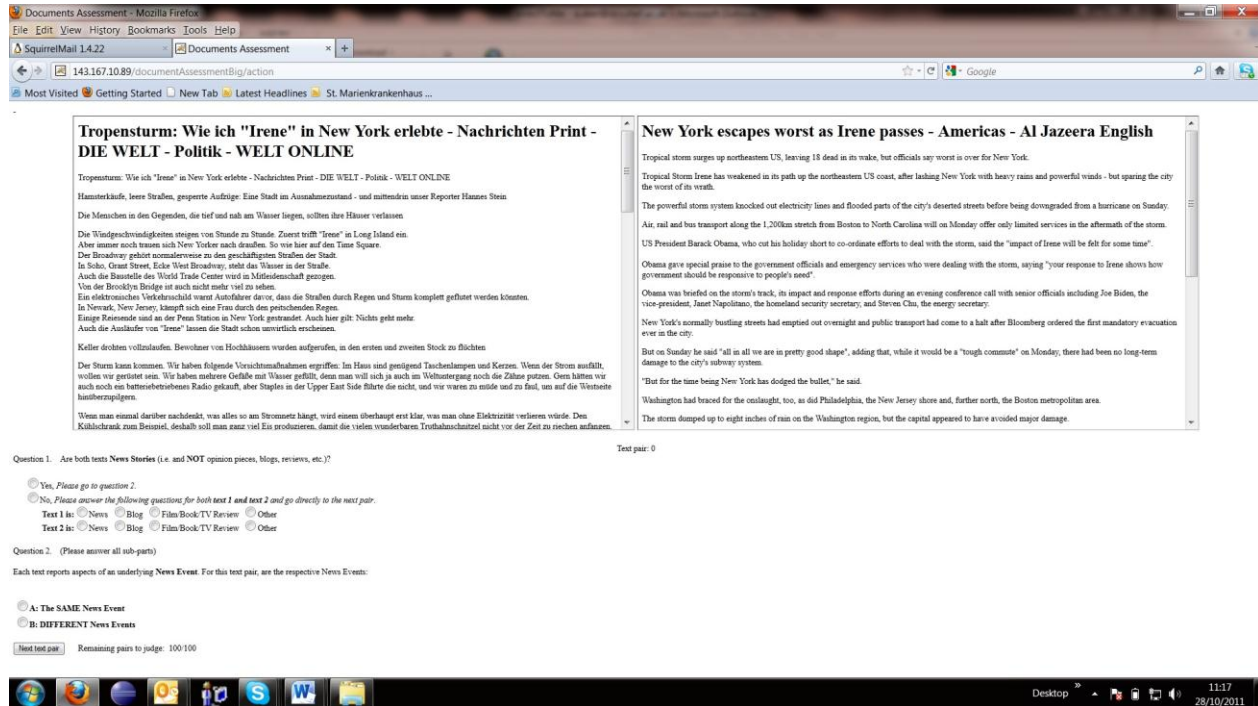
Documents Assessment - Mozilla Firefox
File Edit View History Bookmarks Tools Help
SquirrelMail 1.4.22
Documents Assessment
143.167.10.89/documentAssessmentBig/action
Google
Most Visited Getting Started New Tab Latest Headlines St. Marienkrankenhaus ...

Tropensturm: Wie ich "Irene" in New York erlebte - Nachrichten Print - DIE WELT - Politik - WELT ONLINE

Tropensturm: Wie ich "Irene" in New York erlebte - Nachrichten Print - DIE WELT - Politik - WELT ONLINE

Hamsterkäufe, leere Straßen, gesperrte Aufzüge: Eine Stadt im Ausnahmezustand - und mittendrin unser Reporter Hannes Stein

Die Menschen in den Gegenden, die tief und nah am Wasser liegen, sollten ihre Häuser verlassen

Die Windgeschwindigkeiten steigen von Stunde zu Stunde. Zuerst trifft "Irene" in Long Island ein. Aber immer noch trauen sich New Yorker nach draußen. So wie hier auf den Time Square. Der Broadway gehört normalerweise zu den geschäftigsten Straßen der Stadt. In Soho, Grant Street, Ecke West Broadway, steht das Wasser in der Straße. Auch die Baustelle des World Trade Center wird in Mitleidenschaft gezogen. Von der Brooklyn Bridge ist auch nicht mehr viel zu sehen. Ein elektronisches Verkehrsschild warnt Autofahrer davor, dass die Straßen durch Regen und Sturm komplett geflutet werden könnten. In Newark, New Jersey, kämpft sich eine Frau durch den peitschenden Regen. Einige Reisende sind an der Penn Station in New York gestrandet. Auch hier gilt: Nichts geht mehr. Auch die Ausläufer von "Irene" lassen die Stadt schon unwirtlich erscheinen.

Keller drohten vollzulaufen. Bewohner von Hochhäusern wurden aufgerufen, in den ersten und zweiten Stock zu flüchten

Der Sturm kann kommen. Wir haben folgende Vorsichtsmaßnahmen ergriffen: Im Haus sind genügend Taschenlampen und Kerzen. Wenn der Strom ausfällt, wollen wir gerüstet sein. Wir haben mehrere Gefäße mit Wasser gefüllt, denn man will sich ja auch im Weltuntergang noch die Zähne putzen. Gern hätten wir auch noch ein batteriebetriebenes Radio gekauft, aber Staples in der Upper East Side führte die nicht, und wir waren zu müde und zu faul, um auf die Westseite hinüberzupilgern.

Wenn man einmal darüber nachdenkt, was alles so am Stromnetz hängt, wird einem überhaupt erst klar, was man ohne Elektrizität verlieren würde. Den Kühlschrank zum Beispiel, deshalb soll man ganz viel Eis produzieren, damit die vielen wunderbaren Truthahnschnitzel nicht vor der Zeit zu riechen anfangen.

New York escapes worst as Irene passes - Americas - Al Jazeera English

Tropical storm surges up northeastern US, leaving 18 dead in its wake, but officials say worst is over for New York.

Tropical Storm Irene has weakened in its path up the northeastern US coast, after lashing New York with heavy rains and powerful winds - but sparing the city the worst of its wrath.

The powerful storm system knocked out electricity lines and flooded parts of the city's deserted streets before being downgraded from a hurricane on Sunday.

Air, rail and bus transport along the 1,200km stretch from Boston to North Carolina will on Monday offer only limited services in the aftermath of the storm.

US President Barack Obama, who cut his holiday short to co-ordinate efforts to deal with the storm, said the "impact of Irene will be felt for some time".

Obama gave special praise to the government officials and emergency services who were dealing with the storm, saying "your response to Irene shows how government should be responsive to people's need".

Obama was briefed on the storm's track, its impact and response efforts during an evening conference call with senior officials including Joe Biden, the vice-president, Janet Napolitano, the homeland security secretary, and Steven Chu, the energy secretary.

New York's normally bustling streets had emptied out overnight and public transport had come to a halt after Bloomberg ordered the first mandatory evacuation ever in the city.

But on Sunday he said "all in all we are in pretty good shape", adding that, while it would be a "tough commute" on Monday, there had been no long-term damage to the city's subway system.

"But for the time being New York has dodged the bullet," he said.

Washington had braced for the onslaught, too, as did Philadelphia, the New Jersey shore and, further north, the Boston metropolitan area.

The storm dumped up to eight inches of rain on the Washington region, but the capital appeared to have avoided major damage.

Text pair: 0

Question 1. Are both texts News Stories (i.e. and NOT opinion pieces, blogs, reviews, etc.)?

Yes, Please go to question 2.
No, Please answer the following questions for both text 1 and text 2 and go directly to the next pair.
Text 1 is: News Blog Film/Book/TV Review Other
Text 2 is: News Blog Film/Book/TV Review Other

Question 2. (Please answer all sub-parts)

Each text reports aspects of an underlying News Event. For this text pair, are the respective News Events:

A: The SAME News Event
B: DIFFERENT News Events

Next text pair   Remaining pairs to judge: 100/100

Desktop 11:17 28/10/2011